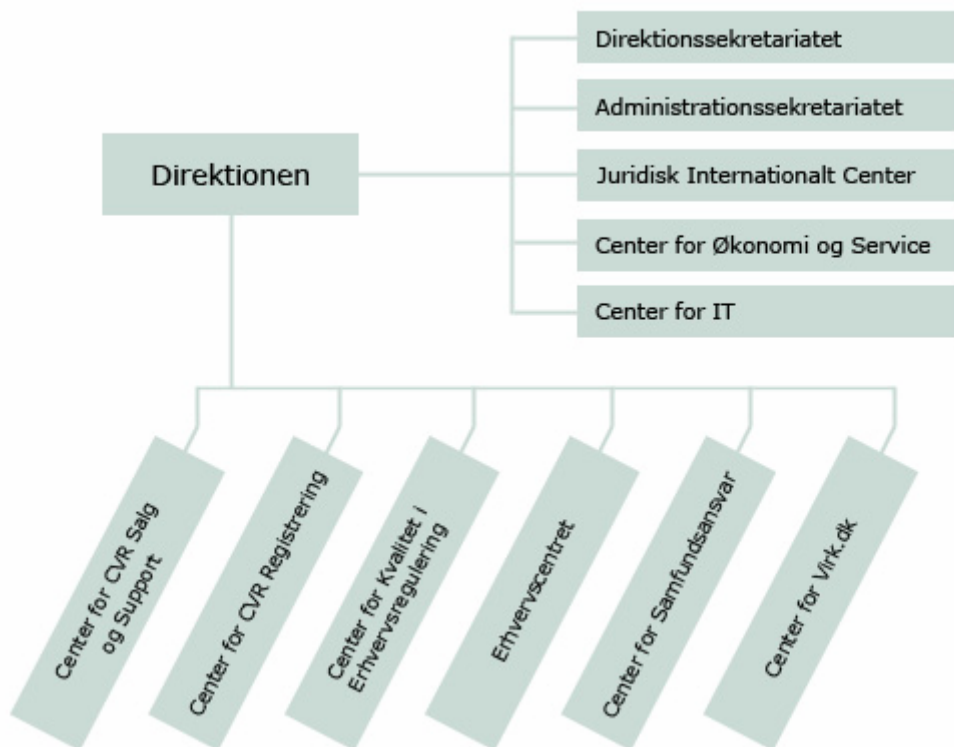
Direktionen

Direktionssekretariatet

Administrationssekretariatet

Juridisk Internationalt Center

Center for Økonomi og Service

Center for IT

Center for CVR Salg og Support

Center for CVR Registrering

Center for Kvalitet i Erhvervsregulering

Erhvervscentret

Center for Samfundsansvar

Center for Virk.dk